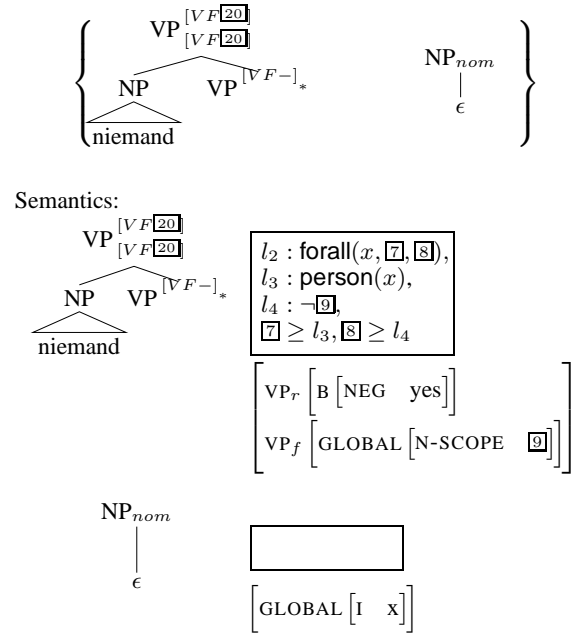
VP$^{[VF\boxed{20}]}_{[VF\boxed{20}]}$

NP VP$^{[VF-]}_{*}$

niemand

NP$_{nom}$

$\epsilon$

Semantics:

VP$^{[VF\boxed{20}]}_{[VF\boxed{20}]}$

NP VP$^{[VF-]}_{*}$

niemand

$l_2$ : forall$(x, \boxed{7}, \boxed{8})$,
$l_3$ : person$(x)$,
$l_4$ : $\neg\boxed{9}$,
$\boxed{7} \geq l_3, \boxed{8} \geq l_4$

$\begin{bmatrix} \text{VP}_r \begin{bmatrix} \text{B} \begin{bmatrix} \text{NEG} & \text{yes} \end{bmatrix} \end{bmatrix} \\ \text{VP}_f \begin{bmatrix} \text{GLOBAL} \begin{bmatrix} \text{N-SCOPE} & \boxed{9} \end{bmatrix} \end{bmatrix} \end{bmatrix}$

NP$_{nom}$

$\epsilon$

$\begin{bmatrix} \text{GLOBAL} \begin{bmatrix} \text{I} & \text{x} \end{bmatrix} \end{bmatrix}$